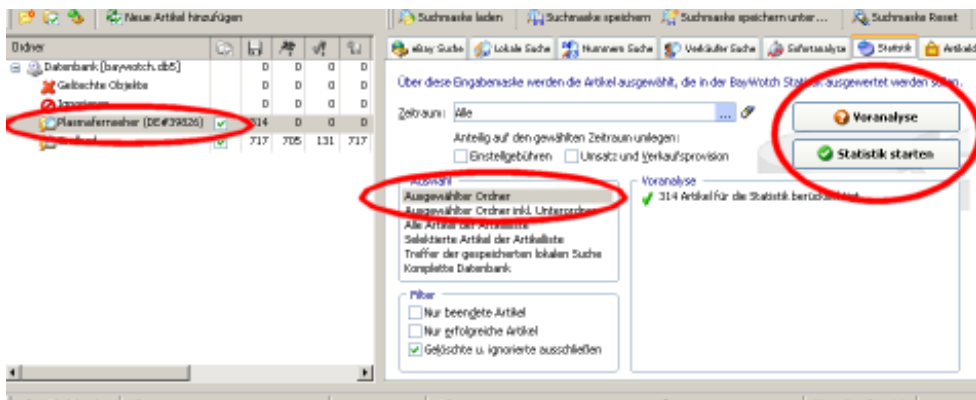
Neue Artikel hinzufügen

Suchmaske laden | Suchmaske speichern | Suchmaske speichern unter... | Suchmaske Reset

Ordner

| | | | | | |
|---|---|---|---|---|---|
| Datenbank [baywotch.db5] | | 0 | 0 | 0 | 0 |
| Gelöschte Objekte | | 0 | 0 | 0 | 0 |
| Ignorieren | | 0 | 0 | 0 | 0 |
| Plasmafernseher (DE#39826) | ✔ | 314 | 0 | 0 | 0 |
| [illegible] | ✔ | 717 | 705 | 131 | 717 |

eBay Suche | Lokale Suche | Nummern Suche | Verkäufer Suche | Sofortanalyse | Statistik | Artikeld

Über diese Eingabemaske werden die Artikel ausgewählt, die in der BayWotch Statistik ausgewertet werden sollen.

Zeitraum: Alle

Anteilig auf den gewählten Zeitraum umlegen:

Einstellgebühren   Umsatz und Verkaufsprovision

Voranalyse

Statistik starten

Auswahl
Ausgewählter Ordner
Ausgewählter Ordner inkl. Unterordner
Alle Artikel der Artikelliste
Selektierte Artikel der Artikelliste
Treffer der gespeicherten lokalen Suche
Komplette Datenbank

Voranalyse
✔ 314 Artikel für die Statistik berücksichtigt

Filter
Nur beendete Artikel
Nur erfolgreiche Artikel
✔ Gelöschte u. ignorierte ausschließen